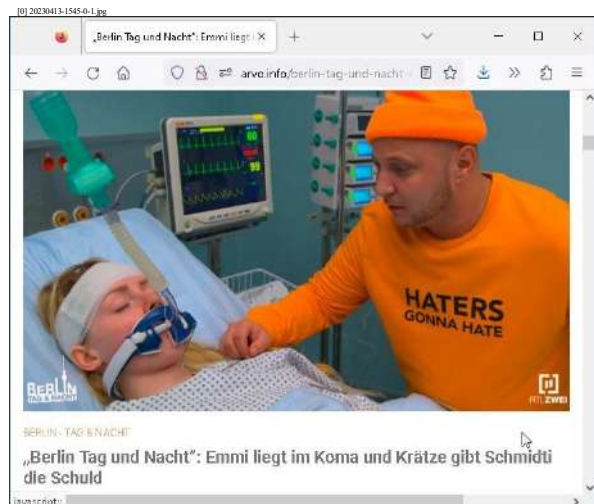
[0] 20230413-1545-0-1.jpg

„Berlin Tag und Nacht": Emmi liegt i ×

arvo.info/berlin-tag-und-nacht

HATERS GONNA HATE

BERLIN TAG & NACHT

RTL ZWEI

BERLIN - TAG & NACHT

„Berlin Tag und Nacht": Emmi liegt im Koma und Krätze gibt Schmidti die Schuld

javascript:;